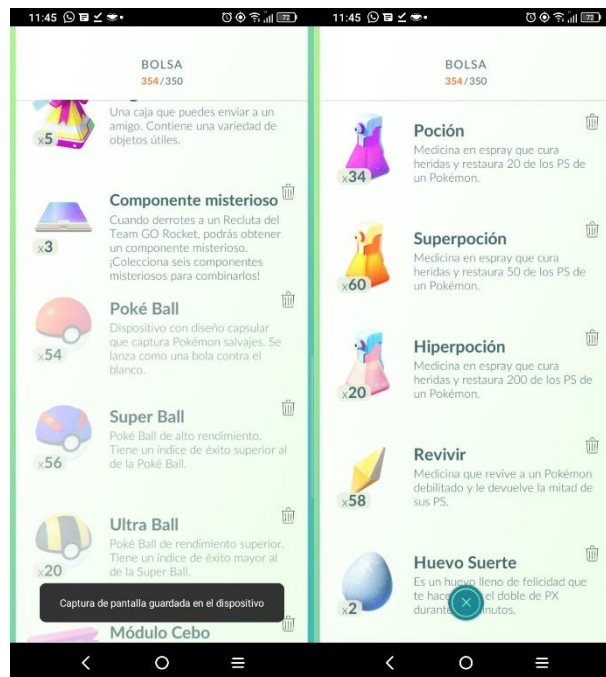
11:45

BOLSA
354/350

×5
Una caja que puedes enviar a un amigo. Contiene una variedad de objetos útiles.

×3
Componente misterioso
Cuando derrotes a un Recluta del Team GO Rocket, podrás obtener un componente misterioso. ¡Colecciona seis componentes misteriosos para combinarlos!

×54
Poké Ball
Dispositivo con diseño capsular que captura Pokémon salvajes. Se lanza como una bola contra el blanco.

×56
Super Ball
Poké Ball de alto rendimiento. Tiene un índice de éxito superior al de la Poké Ball.

×20
Ultra Ball
Poké Ball de rendimiento superior. Tiene un índice de éxito mayor al de la Super Ball.

Captura de pantalla guardada en el dispositivo

Módulo Cebo

11:45

BOLSA
354/350

×34
Poción
Medicina en espray que cura heridas y restaura 20 de los PS de un Pokémon.

×60
Superpoción
Medicina en espray que cura heridas y restaura 50 de los PS de un Pokémon.

×20
Hiperpoción
Medicina en espray que cura heridas y restaura 200 de los PS de un Pokémon.

×58
Revivir
Medicina que revive a un Pokémon debilitado y le devuelve la mitad de sus PS.

×2
Huevo Suerte
Es un huevo lleno de felicidad que te hace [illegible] el doble de PX durante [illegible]nutos.